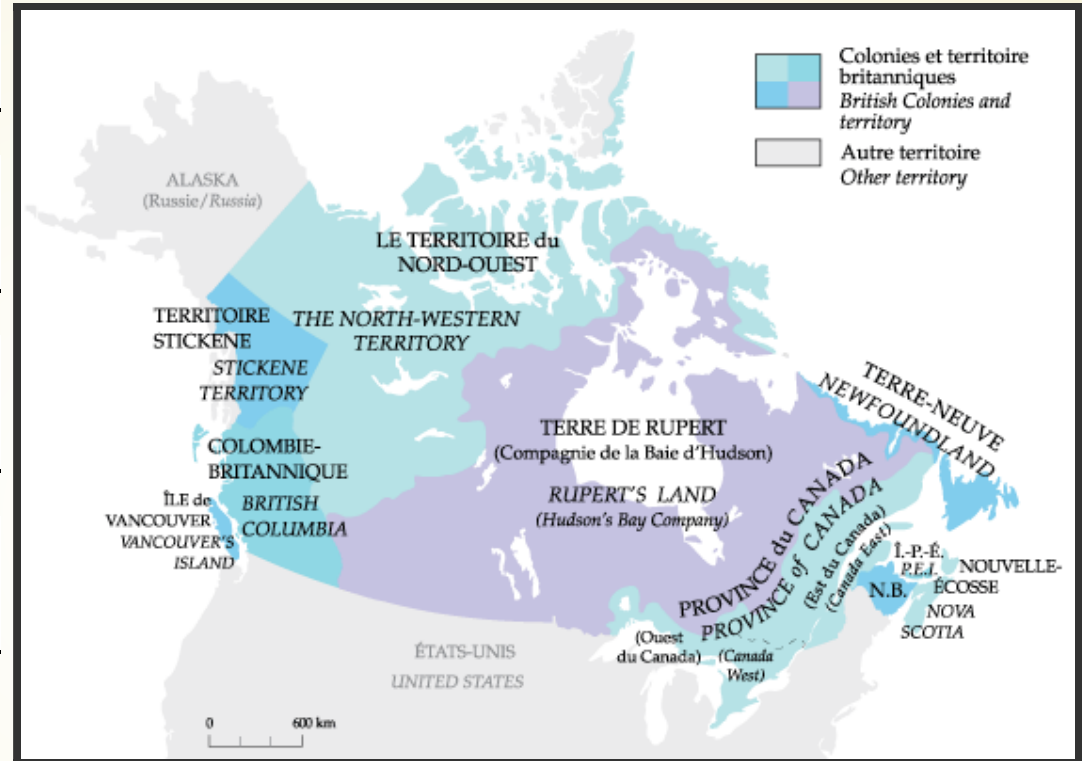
Colonies et territoire britanniques
British Colonies and territory
Autre territoire
Other territory

ALASKA
(Russie/Russia)

LE TERRITOIRE du NORD-OUEST
THE NORTH-WESTERN TERRITORY

TERRITOIRE STICKENE
STICKENE TERRITORY

COLOMBIE-BRITANNIQUE
BRITISH COLUMBIA

ÎLE de VANCOUVER
VANCOUVER'S ISLAND

TERRE DE RUPERT
(Compagnie de la Baie d'Hudson)
RUPERT'S LAND
(Hudson's Bay Company)

TERRE-NEUVE
NEWFOUNDLAND

PROVINCE du CANADA
PROVINCE of CANADA
(Est du Canada)
(Canada East)
(Ouest du Canada)
(Canada West)

Î.-P.-É.
P.E.I.
N.B.
NOUVELLE-ÉCOSSE
NOVA SCOTIA

ÉTATS-UNIS
UNITED STATES

0
600 km